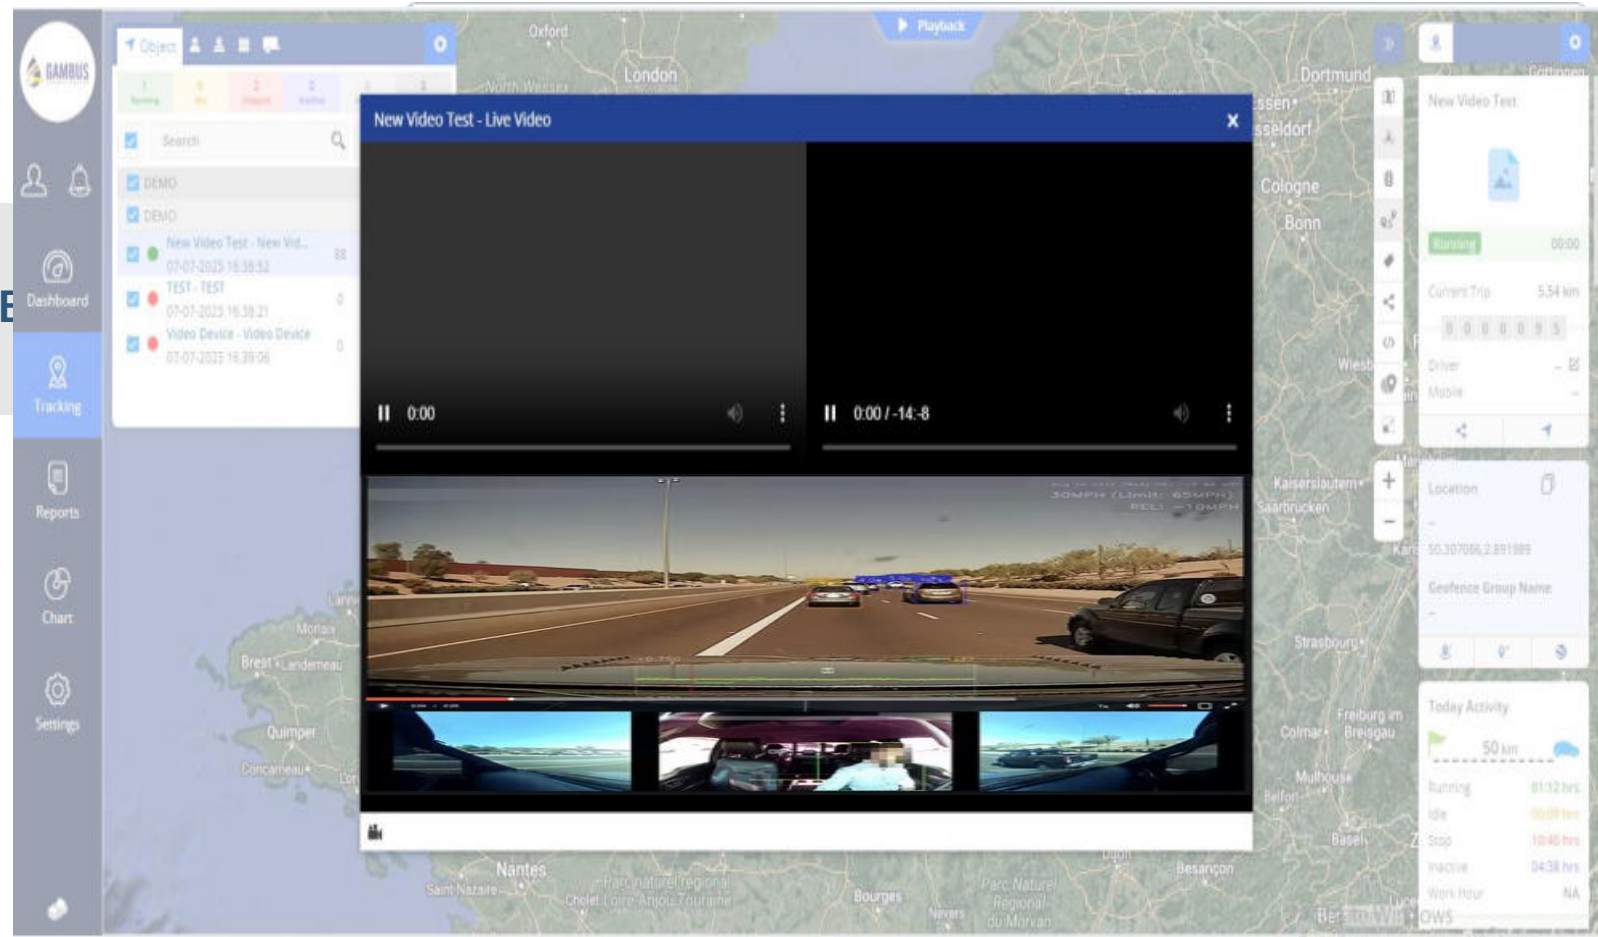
GAMBUS

Dashboard

Tracking

Reports

Chart

Settings

Object

1 Running
0
2
0
1
3

Search

DEMO
DEMO
New Video Test - New Vid... 07-07-2023 16:39:52 88
TEST - TEST 07-07-2023 16:39:21 0
Video Device - Video Device 07-07-2023 16:39:06 0

Playback

New Video Test - Live Video

0:00

0:00 / -14:-8

30MPH (Limit: 65MPH) REL: -10MPH

Oxford
London
Dortmund
Essen
Düsseldorf
Cologne
Bonn
Wiesbaden
Kaiserslautern
Saarbrücken
Karlsruhe
Strasbourg
Freiburg im Breisgau
Colmar
Mulhouse
Belfort
Basel
Besançon
Dijon
Nevers
Parc Naturel Régional du Morvan
Bourges
Nantes
Saint-Nazaire
Cholet
Parc naturel régional Loire-Anjou-Touraine
Quimper
Concarneau
Brest
Landerneau
Morlaix
Lorient

New Video Test

Running 00:00

Current Trip 5.54 km

0 0 0 0 0 9 5

Driver
Mobile

Location
50.307086,2.891989
Geofence Group Name

Today Activity
50 km
Running 01:12 hrs
Idle 00:09 hrs
Stop 10:40 hrs
Inactive 04:38 hrs
Work Hour NA

Windows